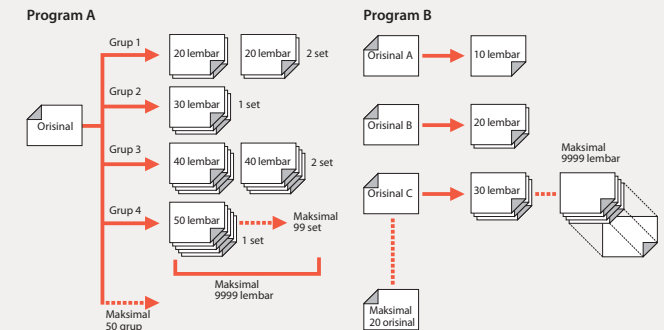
Program A

Orisinal

Grup 1
20 lembar
20 lembar
2 set

Grup 2
30 lembar
1 set

Grup 3
40 lembar
40 lembar
2 set

Grup 4
50 lembar
1 set
Maksimal 99 set

Maksimal 9999 lembar

Maksimal 50 grup

Program B

Orisinal A
10 lembar

Orisinal B
20 lembar

Orisinal C
30 lembar
Maksimal 9999 lembar

Maksimal 20 orisinal